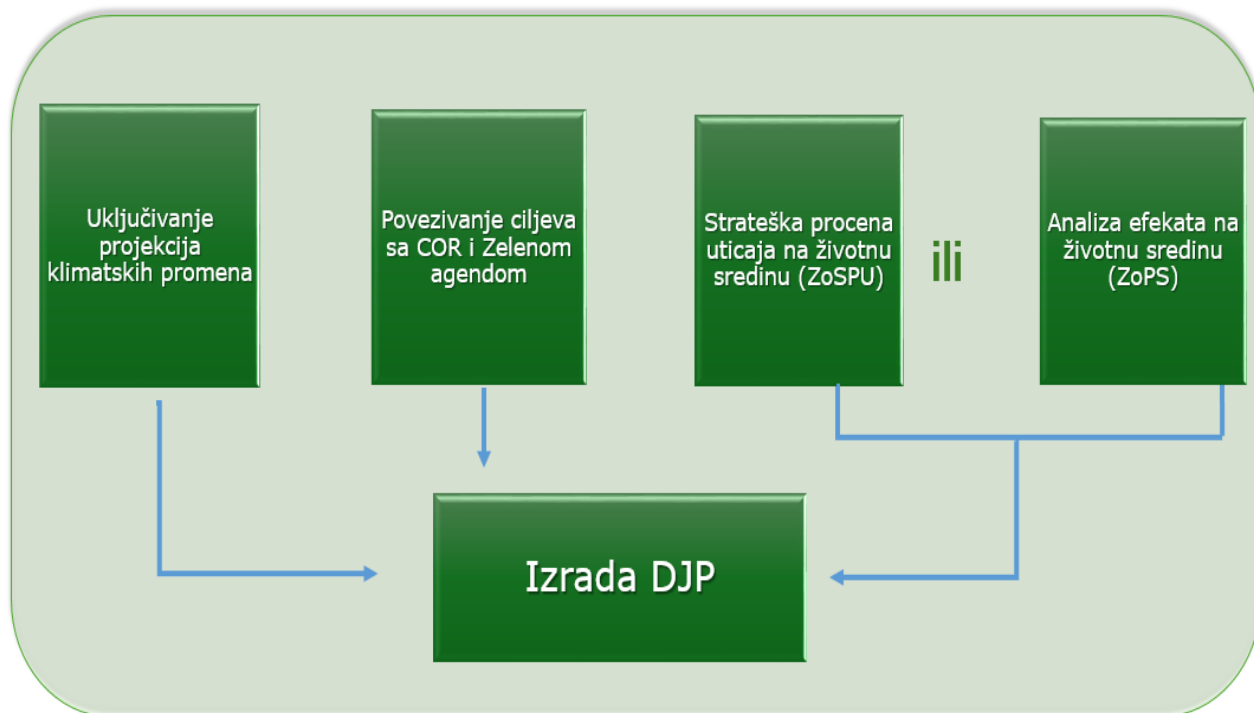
Uključivanje projekcija klimatskih promena

Povezivanje ciljeva sa COR i Zelenom agendom

Strateška procena uticaja na životnu sredinu (ZoSPU)

ili

Analiza efekata na životnu sredinu (ZoPS)

Izrada DJP